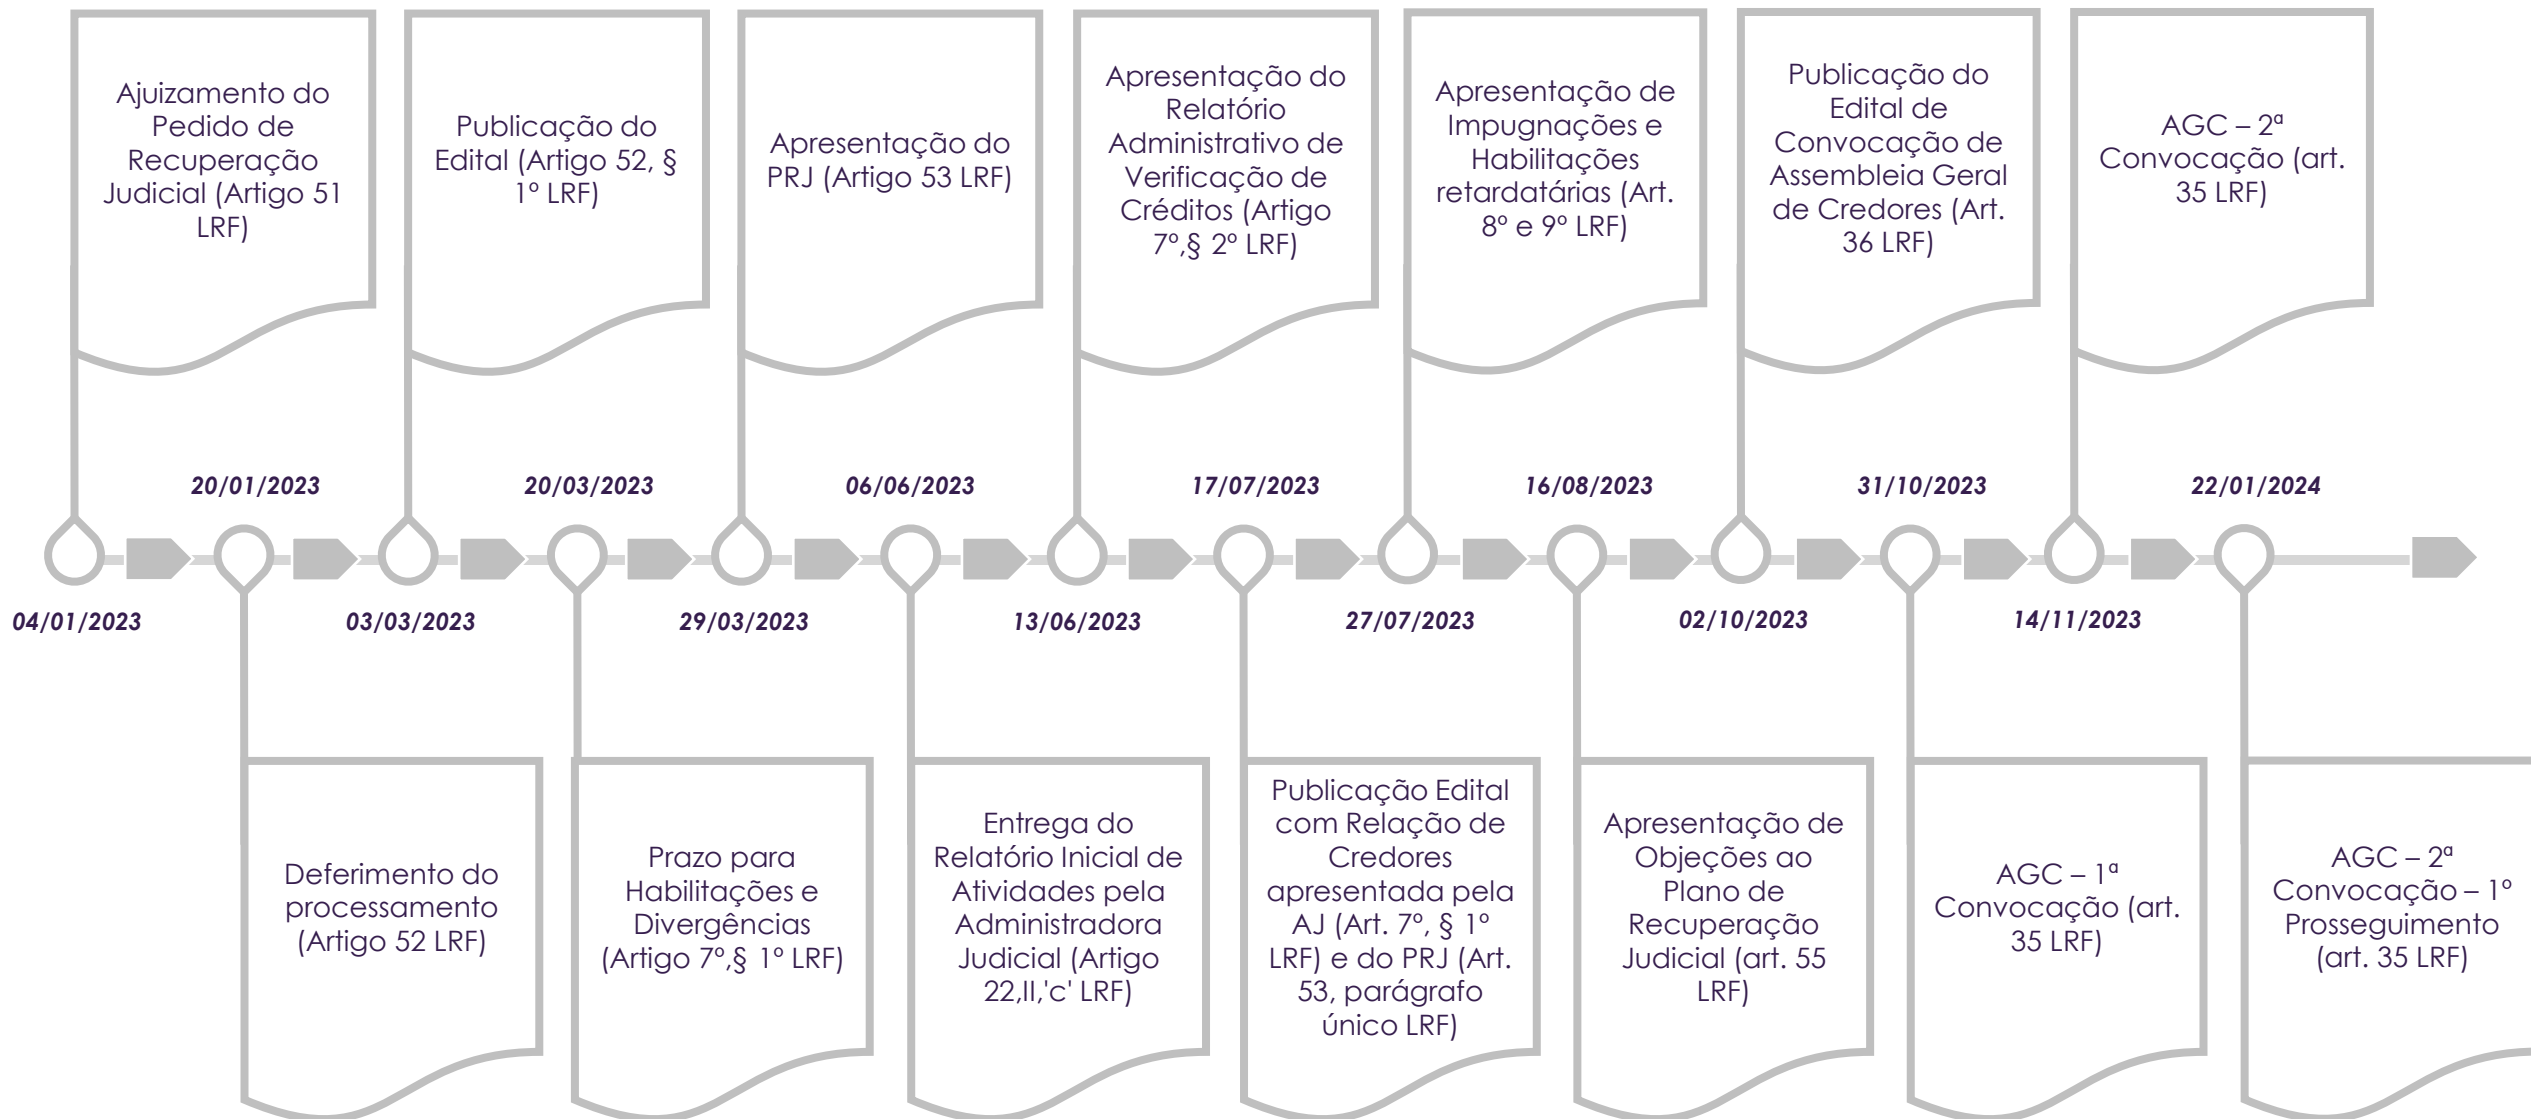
Ajuizamento do Pedido de Recuperação Judicial (Artigo 51 LRF)

Publicação do Edital (Artigo 52, § 1º LRF)

Apresentação do PRJ (Artigo 53 LRF)

Apresentação do Relatório Administrativo de Verificação de Créditos (Artigo 7º,§ 2º LRF)

Apresentação de Impugnações e Habilitações retardatárias (Art. 8º e 9º LRF)

Publicação do Edital de Convocação de Assembleia Geral de Credores (Art. 36 LRF)

AGC – 2ª Convocação (art. 35 LRF)

20/01/2023

20/03/2023

06/06/2023

17/07/2023

16/08/2023

31/10/2023

22/01/2024

04/01/2023

03/03/2023

29/03/2023

13/06/2023

27/07/2023

02/10/2023

14/11/2023

Deferimento do processamento (Artigo 52 LRF)

Prazo para Habilitações e Divergências (Artigo 7º,§ 1º LRF)

Entrega do Relatório Inicial de Atividades pela Administradora Judicial (Artigo 22,II,'c' LRF)

Publicação Edital com Relação de Credores apresentada pela AJ (Art. 7º, § 1º LRF) e do PRJ (Art. 53, parágrafo único LRF)

Apresentação de Objeções ao Plano de Recuperação Judicial (art. 55 LRF)

AGC – 1ª Convocação (art. 35 LRF)

AGC – 2ª Convocação – 1º Prosseguimento (art. 35 LRF)